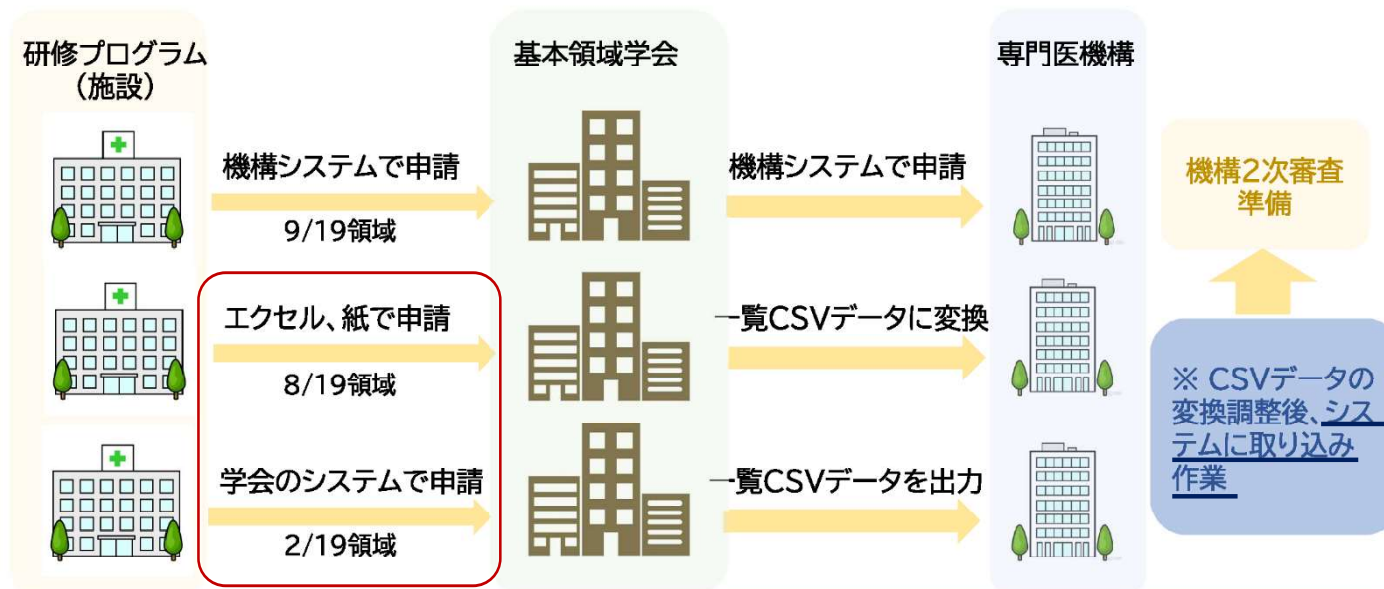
研修プログラム（施設）

基本領域学会

専門医機構

機構システムで申請

9/19領域

機構システムで申請

機構2次審査準備

エクセル、紙で申請

8/19領域

一覧CSVデータに変換

※ CSVデータの変換調整後、システムに取り込み作業

学会のシステムで申請

2/19領域

一覧CSVデータを出力